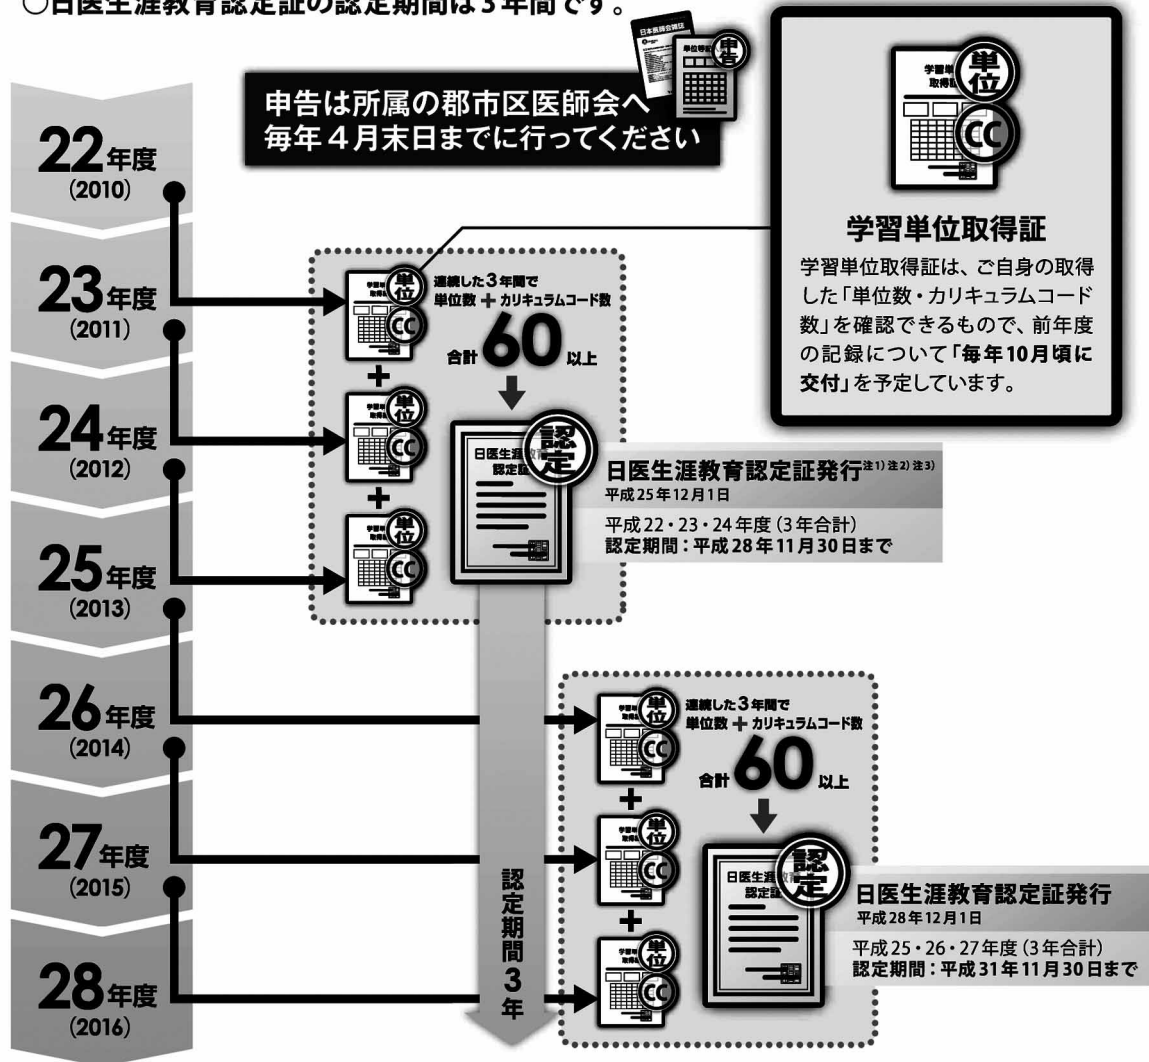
○日医生涯教育認定証の認定期間は３年間です。

申告は所属の郡市区医師会へ
毎年４月末日までに行ってください

学習単位取得証
学習単位取得証は、ご自身の取得した「単位数・カリキュラムコード数」を確認できるもので、前年度の記録について「毎年10月頃に交付」を予定しています。

22年度
(2010)

23年度
(2011)

24年度
(2012)

25年度
(2013)

26年度
(2014)

27年度
(2015)

28年度
(2016)

連続した３年間で
単位数 ＋ カリキュラムコード数
合計 60 以上

日医生涯教育認定証発行$^{注1)注2)注3)}$
平成25年12月1日
平成22・23・24年度（3年合計）
認定期間：平成28年11月30日まで

認定期間３年

連続した３年間で
単位数 ＋ カリキュラムコード数
合計 60 以上

日医生涯教育認定証発行
平成28年12月1日
平成25・26・27年度（3年合計）
認定期間：平成31年11月30日まで